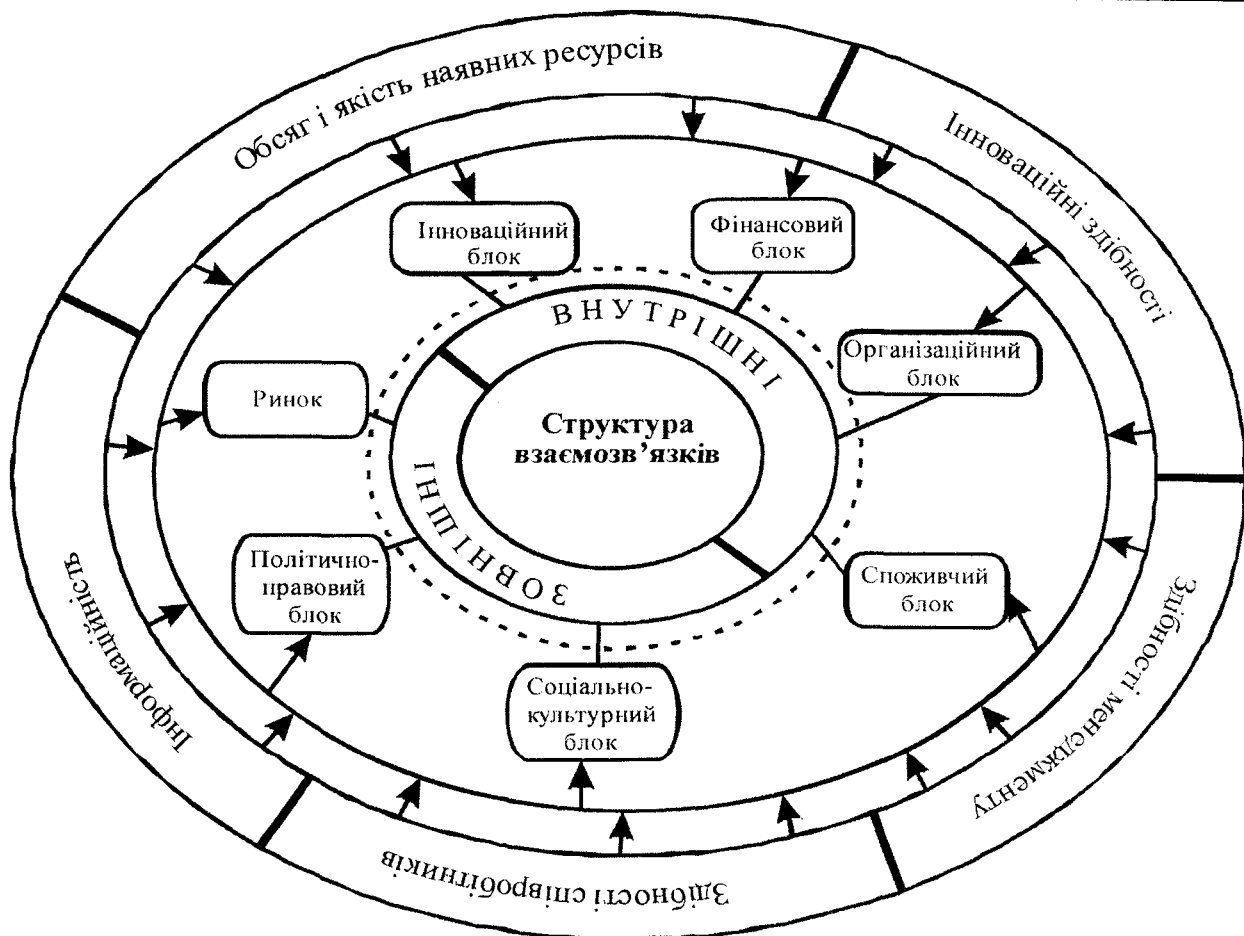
Обсяг і якість наявних ресурсів

Інноваційні здібності

Здібності менеджменту

Здібності співробітників

Інформаційність

Інноваційний блок

Фінансовий блок

Організаційний блок

Ринок

Структура взаємозв'язків

ВНУТРІШНІ

ЗОВНІШНІ

Політично-правовий блок

Споживчий блок

Соціально-культурний блок